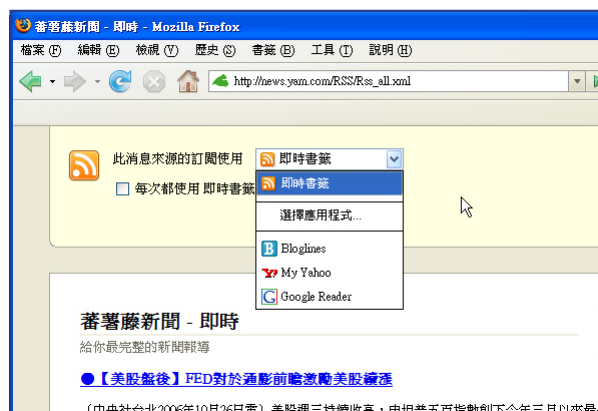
蕃薯藤新聞 - 即時 - Mozilla Firefox

檔案 (F) 編輯 (E) 檢視 (V) 歷史 (S) 書籤 (B) 工具 (T) 說明 (H)

http://news.yam.com/RSS/Rss_all.xml

此消息來源的訂閱使用 即時書籤

每次都使用 即時書籤

即時書籤

選擇應用程式...

Bloglines

My Yahoo

Google Reader

蕃薯藤新聞 - 即時

給你最完整的新聞報導

●【美股盤後】FED對於通膨前瞻激勵美股續漲

（中央社台北2006年10月26日電）美股週三持續收高，由揚普五百指數創下今年三月以來最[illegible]